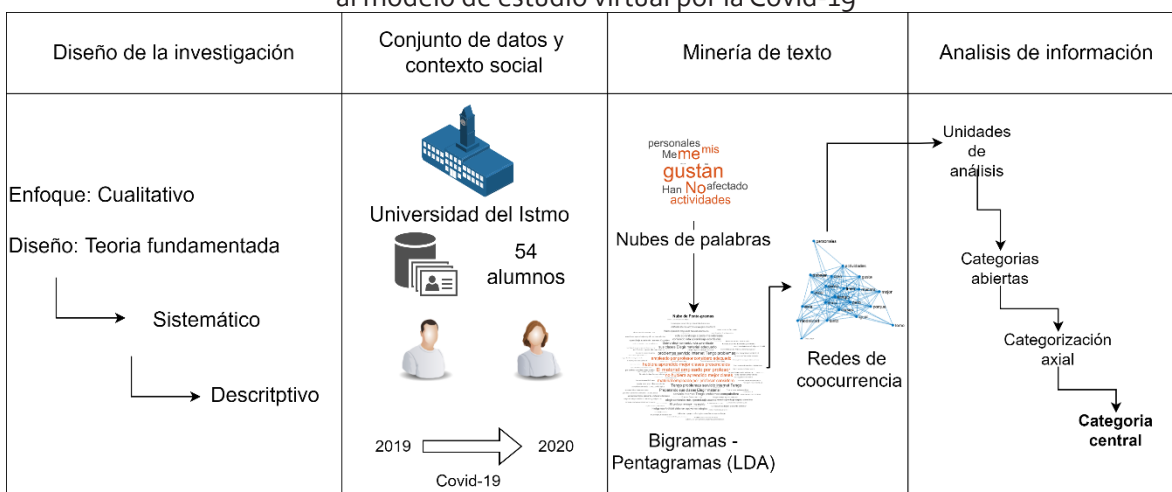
al modelo de estudio virtual por la Covid-19

| Diseño de la investigación | Conjunto de datos y contexto social | Minería de texto | Analisis de información |
|---|---|---|---|
| Enfoque: Cualitativo<br>Diseño: Teoria fundamentada<br>Sistemático<br>Descritptivo | Universidad del Istmo<br>54 alumnos<br>2019 2020<br>Covid-19 | personales Me me mis gustan Han No afectado actividades<br>Nubes de palabras<br>Bigramas - Pentagramas (LDA)<br>Redes de coocurrencia | Unidades de análisis<br>Categorias abiertas<br>Categorización axial<br>**Categoria central** |